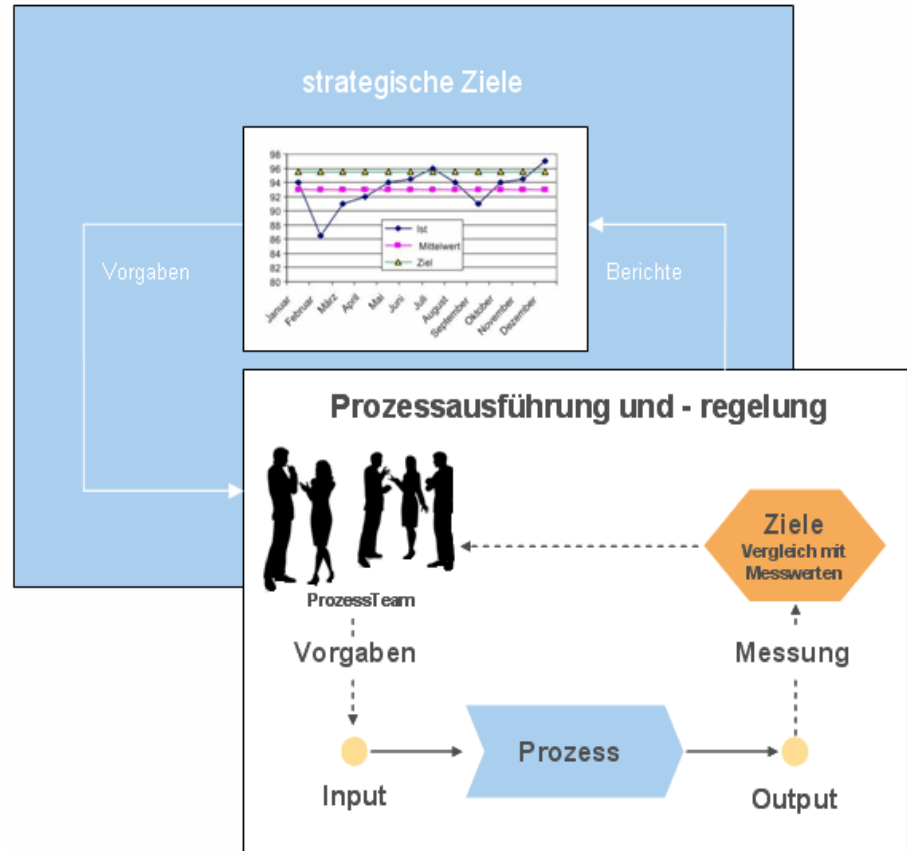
strategische Ziele

98
96
94
92
90
88
86
84
82
80

Ist
Mittelwert
Ziel

Januar
Februar
März
April
Mai
Juni
Juli
August
September
Oktober
November
Dezember

Vorgaben

Berichte

Prozessausführung und - regelung

ProzessTeam

Ziele
Vergleich mit Messwerten

Vorgaben

Messung

Input

Prozess

Output